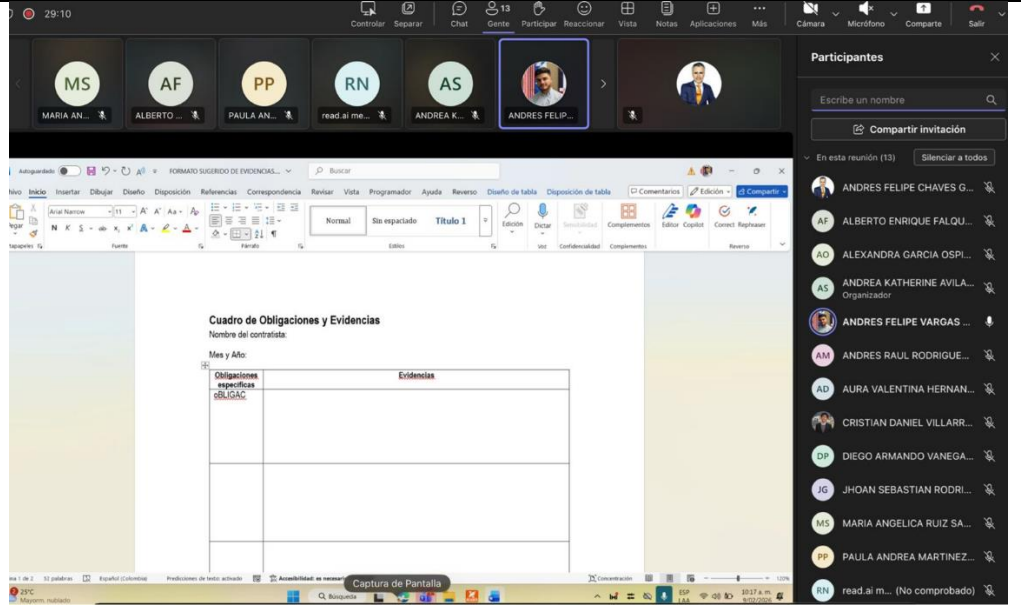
29:10

Controlar Separar Chat 13 Gente Participar Reaccionar Vista Notas Aplicaciones Más Cámara Micrófono Comparte Salir

MS MARIA AN...
AF ALBERTO ...
PP PAULA AN...
RN read.ai me...
AS ANDREA K...
ANDRES FELIP...

Participantes
Escribe un nombre
Compartir invitación
En esta reunión (13) Silenciar a todos
ANDRES FELIPE CHAVES G...
AF ALBERTO ENRIQUE FALQU...
AO ALEXANDRA GARCIA OSPI...
AS ANDREA KATHERINE AVILA...
Organizador
ANDRES FELIPE VARGAS ...
AM ANDRES RAUL RODRIGUE...
AD AURA VALENTINA HERNAN...
CRISTIAN DANIEL VILLARR...
DP DIEGO ARMANDO VANEGA...
JG JHOAN SEBASTIAN RODRI...
MS MARIA ANGELICA RUIZ SA...
PP PAULA ANDREA MARTINEZ...
RN read.ai m... (No comprobado)

Autoguardado FORMATO SUGERIDO DE EVIDENCIAS... Buscar
Archivo Inicio Insertar Dibujar Diseño Disposición Referencias Correspondencia Revisar Vista Programador Ayuda Reverso Diseño de tabla Disposición de tabla Comentarios Edición Compartir
Arial Narrow 11 Normal Sin espaciado Título 1 Edición Dictar Sensibilidad Complementos Editor Copilot Correct Rephraser
Portapapeles Fuente Párrafo Estilos Voz Confidencialidad Complementos Reverso

Cuadro de Obligaciones y Evidencias
Nombre del contratista:

Mes y Año:

| Obligaciones específicas | Evidencias |
|---|---|
| oBLIGAC | |
| | |
| | |

Página 1 de 2 52 palabras Español (Colombia) Predicciones de texto: activado Accesibilidad: es necesario Captura de Pantalla Concentración
25°C Mayorm. nublado Búsqueda ESP LAA 10:17 a. m. 9/02/2026